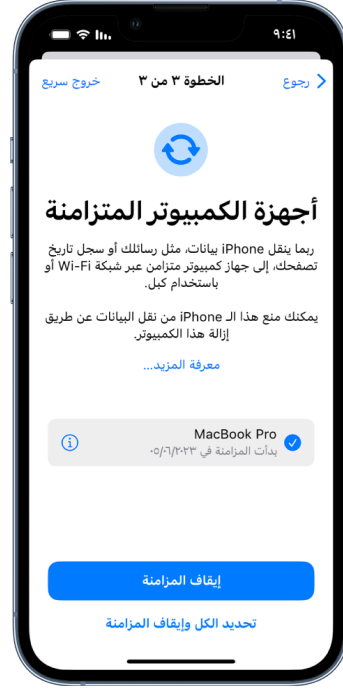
٩:٤١

رجوع
الخطوة ٣ من ٣
خروج سريع

أجهزة الكمبيوتر المتزامنة

ربما ينقل iPhone بيانات، مثل رسائلك أو سجل تاريخ تصفحك، إلى جهاز كمبيوتر متزامن عبر شبكة Wi-Fi أو باستخدام كبل.

يمكنك منع هذا الـ iPhone من نقل البيانات عن طريق إزالة هذا الكمبيوتر.

معرفة المزيد...

MacBook Pro
بدأت المزامنة في ٢٠٢٣/٦/٥

إيقاف المزامنة

تحديد الكل وإيقاف المزامنة